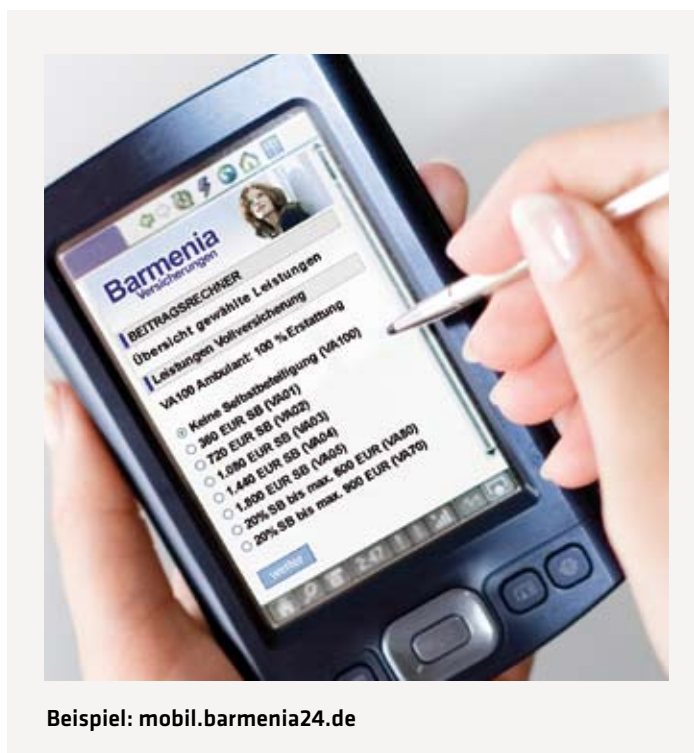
Barmenia
Versicherungen

BEITRAGSRECHNER

Übersicht gewählte Leistungen

Leistungen Vollversicherung

Leistungen Ambulant: 100 % Erstattung

VA100 Ambulant: Selbstbeteiligung (VA100)

Keine Selbstbeteiligung
360 EUR SB (VA01)
720 EUR SB (VA02)
1.080 EUR SB (VA03)
1.440 EUR SB (VA04)
1.500 EUR SB (VA05)
20% SB bis max. 500 EUR (VA50)
20% SB bis max. 900 EUR (VA70)

weiter

Beispiel: mobil.barmenia24.de